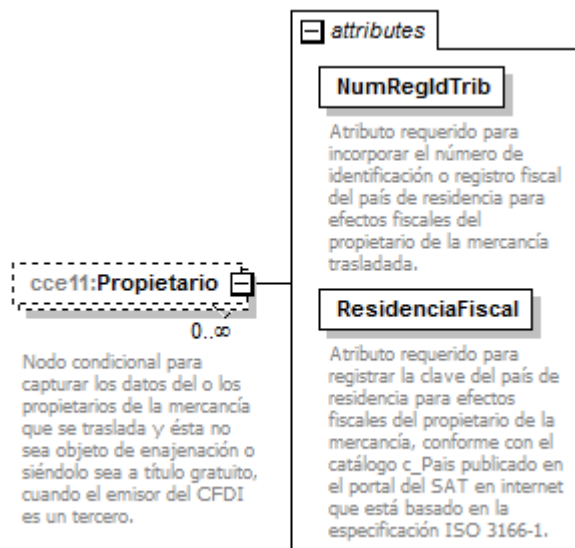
attributes

NumRegIdTrib

Atributo requerido para incorporar el número de identificación o registro fiscal del país de residencia para efectos fiscales del propietario de la mercancía trasladada.

ResidenciaFiscal

Atributo requerido para registrar la clave del país de residencia para efectos fiscales del propietario de la mercancía, conforme con el catálogo c_Pais publicado en el portal del SAT en internet que está basado en la especificación ISO 3166-1.

cce11:Propietario

0..∞

Nodo condicional para capturar los datos del o los propietarios de la mercancía que se traslada y ésta no sea objeto de enajenación o siéndolo sea a título gratuito, cuando el emisor del CFDI es un tercero.